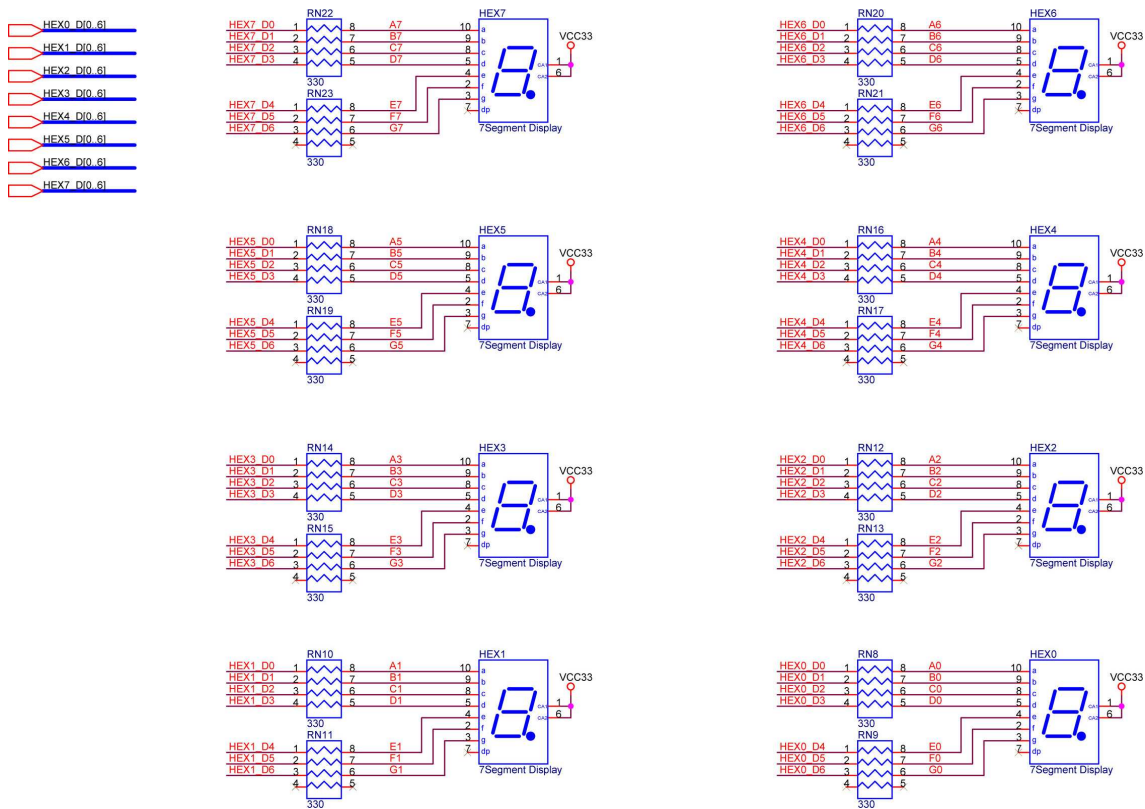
HEX0_D[0..6]
HEX1_D[0..6]
HEX2_D[0..6]
HEX3_D[0..6]
HEX4_D[0..6]
HEX5_D[0..6]
HEX6_D[0..6]
HEX7_D[0..6]

RN22
HEX7_D0 1 8 A7
HEX7_D1 2 7 B7
HEX7_D2 3 6 C7
HEX7_D3 4 5 D7
330
RN23
HEX7_D4 1 8 E7
HEX7_D5 2 7 F7
HEX7_D6 3 6 G7
4 5
330
HEX7
10 a
9 b
8 c
5 d
4 e
2 f
3 g
7 dp
CA1 1
CA2 6
VCC33
7Segment Display

RN20
HEX6_D0 1 8 A6
HEX6_D1 2 7 B6
HEX6_D2 3 6 C6
HEX6_D3 4 5 D6
330
RN21
HEX6_D4 1 8 E6
HEX6_D5 2 7 F6
HEX6_D6 3 6 G6
4 5
330
HEX6
10 a
9 b
8 c
5 d
4 e
2 f
3 g
7 dp
CA1 1
CA2 6
VCC33
7Segment Display

RN18
HEX5_D0 1 8 A5
HEX5_D1 2 7 B5
HEX5_D2 3 6 C5
HEX5_D3 4 5 D5
330
RN19
HEX5_D4 1 8 E5
HEX5_D5 2 7 F5
HEX5_D6 3 6 G5
4 5
330
HEX5
10 a
9 b
8 c
5 d
4 e
2 f
3 g
7 dp
CA1 1
CA2 6
VCC33
7Segment Display

RN16
HEX4_D0 1 8 A4
HEX4_D1 2 7 B4
HEX4_D2 3 6 C4
HEX4_D3 4 5 D4
330
RN17
HEX4_D4 1 8 E4
HEX4_D5 2 7 F4
HEX4_D6 3 6 G4
4 5
330
HEX4
10 a
9 b
8 c
5 d
4 e
2 f
3 g
7 dp
CA1 1
CA2 6
VCC33
7Segment Display

RN14
HEX3_D0 1 8 A3
HEX3_D1 2 7 B3
HEX3_D2 3 6 C3
HEX3_D3 4 5 D3
330
RN15
HEX3_D4 1 8 E3
HEX3_D5 2 7 F3
HEX3_D6 3 6 G3
4 5
330
HEX3
10 a
9 b
8 c
5 d
4 e
2 f
3 g
7 dp
CA1 1
CA2 6
VCC33
7Segment Display

RN12
HEX2_D0 1 8 A2
HEX2_D1 2 7 B2
HEX2_D2 3 6 C2
HEX2_D3 4 5 D2
330
RN13
HEX2_D4 1 8 E2
HEX2_D5 2 7 F2
HEX2_D6 3 6 G2
4 5
330
HEX2
10 a
9 b
8 c
5 d
4 e
2 f
3 g
7 dp
CA1 1
CA2 6
VCC33
7Segment Display

RN10
HEX1_D0 1 8 A1
HEX1_D1 2 7 B1
HEX1_D2 3 6 C1
HEX1_D3 4 5 D1
330
RN11
HEX1_D4 1 8 E1
HEX1_D5 2 7 F1
HEX1_D6 3 6 G1
4 5
330
HEX1
10 a
9 b
8 c
5 d
4 e
2 f
3 g
7 dp
CA1 1
CA2 6
VCC33
7Segment Display

RN8
HEX0_D0 1 8 A0
HEX0_D1 2 7 B0
HEX0_D2 3 6 C0
HEX0_D3 4 5 D0
330
RN9
HEX0_D4 1 8 E0
HEX0_D5 2 7 F0
HEX0_D6 3 6 G0
4 5
330
HEX0
10 a
9 b
8 c
5 d
4 e
2 f
3 g
7 dp
CA1 1
CA2 6
VCC33
7Segment Display